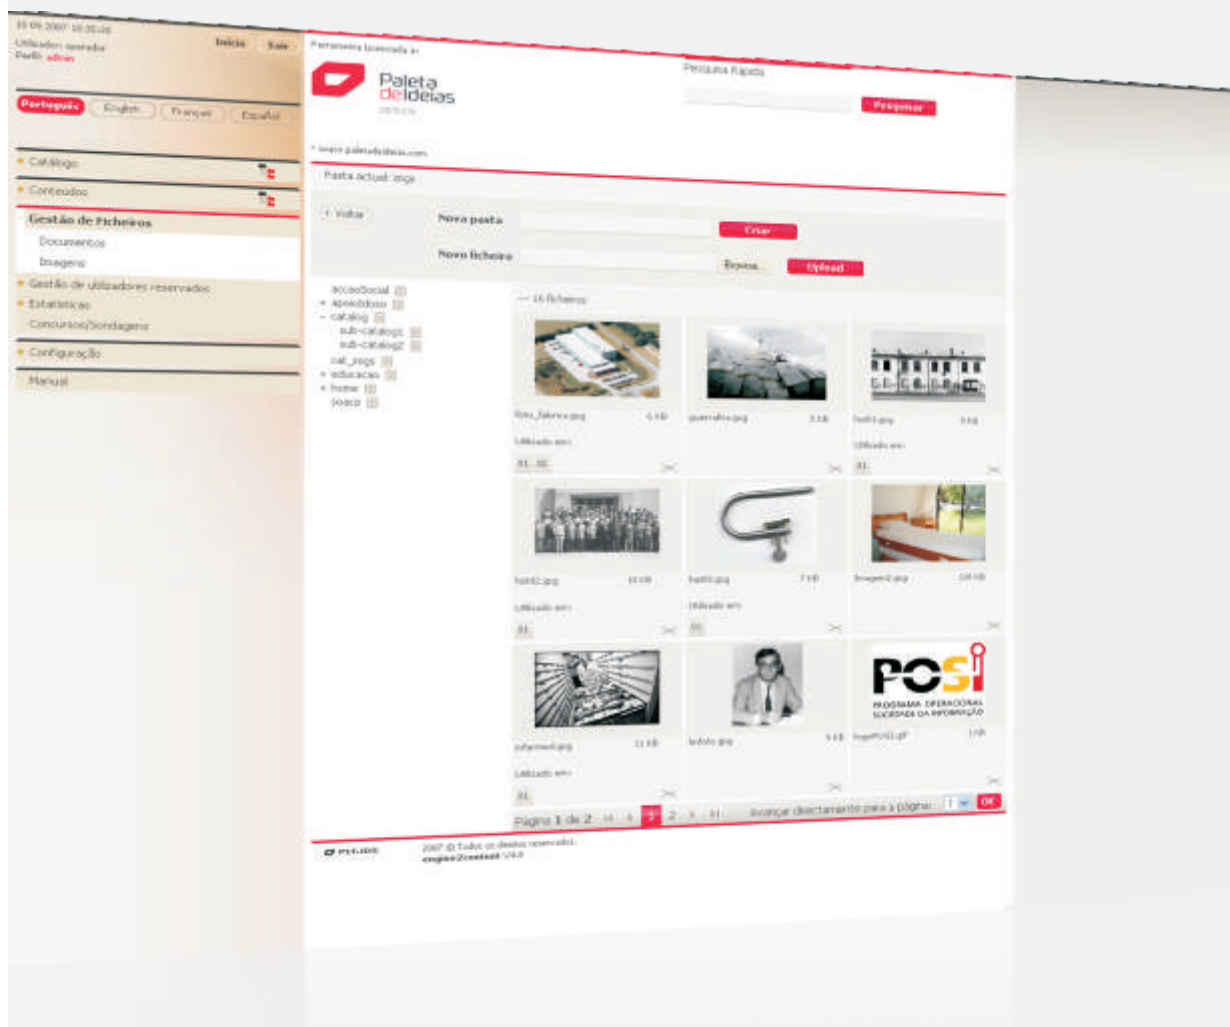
19-09-2007 10:35:16
Utilizador: operador
Perfil: admin
Início Sair

Português English Français Español

Catálogo
Conteúdos
Gestão de Ficheiros
Documentos
Imagens
Gestão de utilizadores reservados
Estatísticas
Concursos/Sondagens
Configuração
Manual

Ferramenta licenciada a:
Paleta de Ideias
Pesquisa Rápida
Pesquisar
www.paletadeideias.com

Pasta actual: imgs

Voltar
Nova pasta
Criar
Novo ficheiro
Browse...
Upload

accaoSocial
apoioIdoso
catalog
sub-catalog1
sub-catalog2
cat_imgs
educacao
home
sopco

16 ficheiros

foto_fabrica.jpg 6 KB
Utilizado em:
81, 82
guarnafro.jpg 5 KB
hist1.jpg 9 KB
Utilizado em:
81
hist2.jpg 10 KB
Utilizado em:
81
hist3.jpg 7 KB
Utilizado em:
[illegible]
Imagem2.jpg 108 KB
infarmed.jpg 11 KB
Utilizado em:
81
ledoto.jpg 5 KB
logoPOSI.gif 1 KB

POSI
PROGRAMA OPERACIONAL
SOCIEDADE DA INFORMAÇÃO

Página 1 de 2 1 2
Avançar directamente para a página: 1 OK

2007 © Todos os direitos reservados.
engine2content V4.0